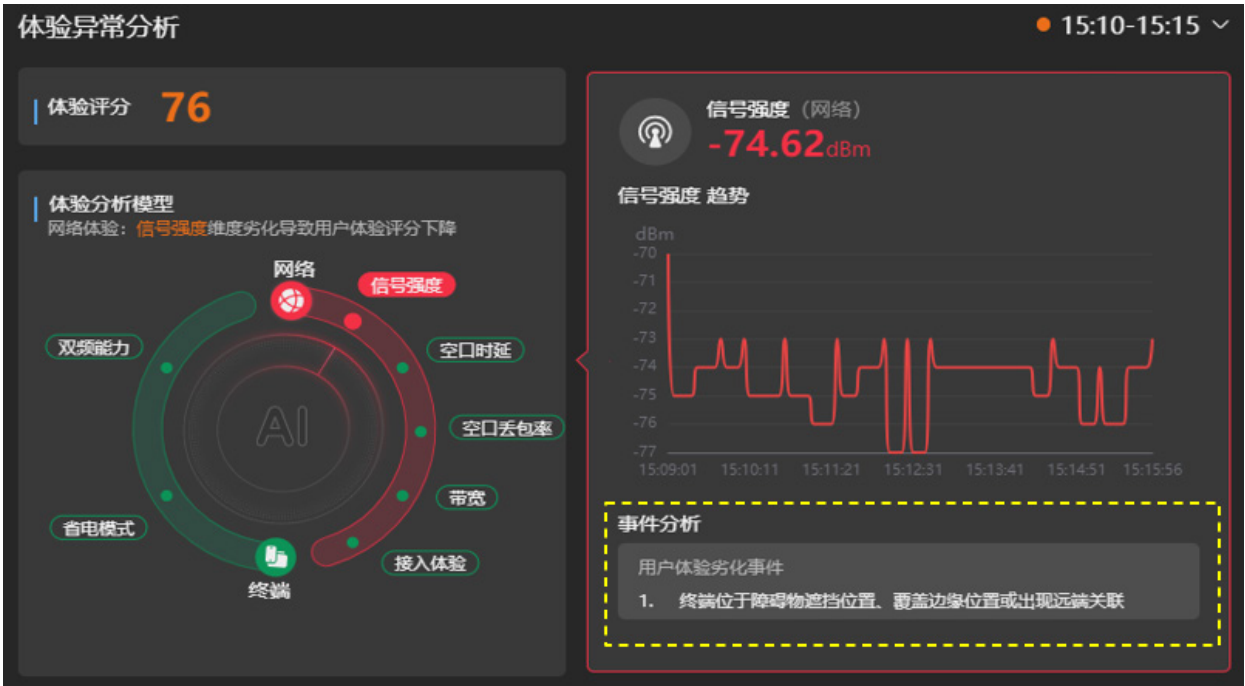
体验异常分析

15:10-15:15

体验评分 76

体验分析模型
网络体验：信号强度维度劣化导致用户体验评分下降

网络
信号强度
双频能力
空口时延
空口丢包率
AI
带宽
省电模式
接入体验
终端

信号强度（网络）
-74.62dBm

信号强度 趋势

dBm
-70
-71
-72
-73
-74
-75
-76
-77
15:09:01 15:10:11 15:11:21 15:12:31 15:13:41 15:14:51 15:15:56

事件分析
用户体验劣化事件
1. 终端位于障碍物遮挡位置、覆盖边缘位置或出现远端关联